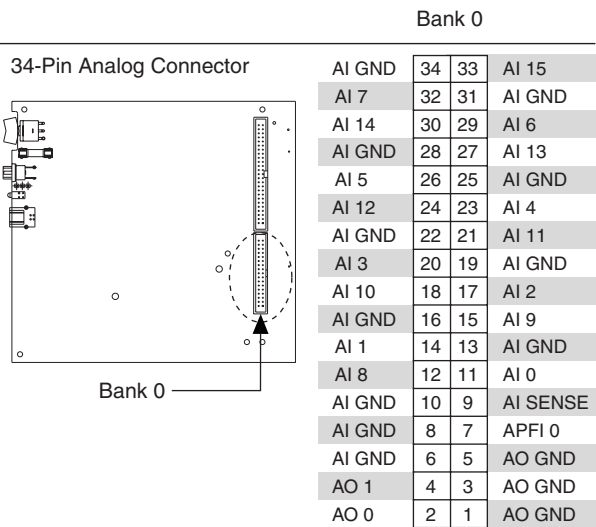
Bank 0

34-Pin Analog Connector

Bank 0

| | | | |
|---|---|---|---|
| AI GND | 34 | 33 | AI 15 |
| AI 7 | 32 | 31 | AI GND |
| AI 14 | 30 | 29 | AI 6 |
| AI GND | 28 | 27 | AI 13 |
| AI 5 | 26 | 25 | AI GND |
| AI 12 | 24 | 23 | AI 4 |
| AI GND | 22 | 21 | AI 11 |
| AI 3 | 20 | 19 | AI GND |
| AI 10 | 18 | 17 | AI 2 |
| AI GND | 16 | 15 | AI 9 |
| AI 1 | 14 | 13 | AI GND |
| AI 8 | 12 | 11 | AI 0 |
| AI GND | 10 | 9 | AI SENSE |
| AI GND | 8 | 7 | APFI 0 |
| AI GND | 6 | 5 | AO GND |
| AO 1 | 4 | 3 | AO GND |
| AO 0 | 2 | 1 | AO GND |